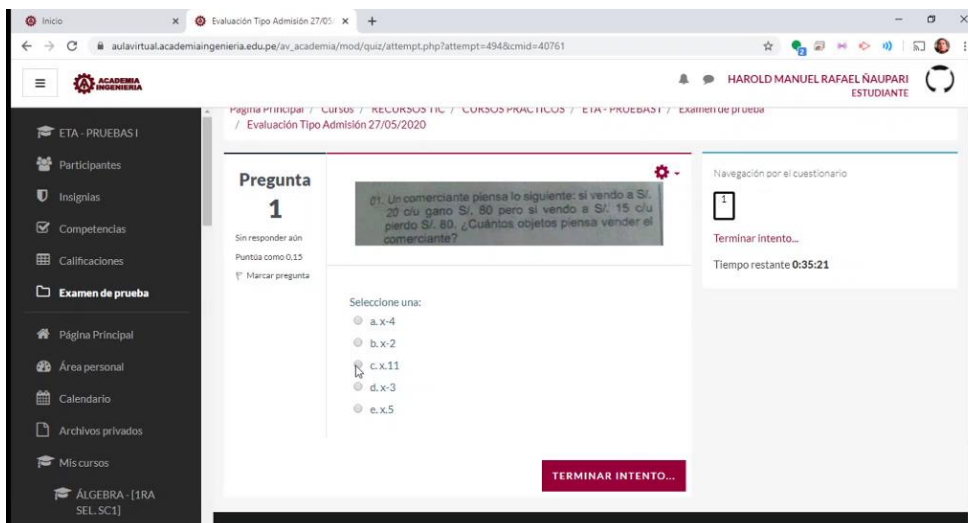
Inicio
Evaluación Tipo Admisión 27/05/
aulavirtual.academiaingenieria.edu.pe/av_academia/mod/quiz/attempt.php?attempt=494&cmid=40761

ACADEMIA INGENIERIA
HAROLD MANUEL RAFAEL ÑAUPARI
ESTUDIANTE

ETA - PRUEBAS I
Participantes
Insignias
Competencias
Calificaciones
Examen de prueba
Página Principal
Área personal
Calendario
Archivos privados
Mis cursos
ÁLGEBRA - [1RA SEL. SC1]

Página Principal / Cursos / RECURSOS TIC / CURSOS PRACTICOS / ETA - PRUEBAS I / Examen de prueba / Evaluación Tipo Admisión 27/05/2020

Pregunta 1
Sin responder aún
Puntúa como 0,15
Marcar pregunta

01. Un comerciante piensa lo siguiente: si vendo a S/. 20 c/u gano S/. 80 pero si vendo a S/. 15 c/u pierdo S/. 80. ¿Cuántos objetos piensa vender el comerciante?

Seleccione una:
a. x-4
b. x-2
c. x.11
d. x-3
e. x.5

TERMINAR INTENTO...

Navegación por el cuestionario
1
Terminar intento...
Tiempo restante 0:35:21